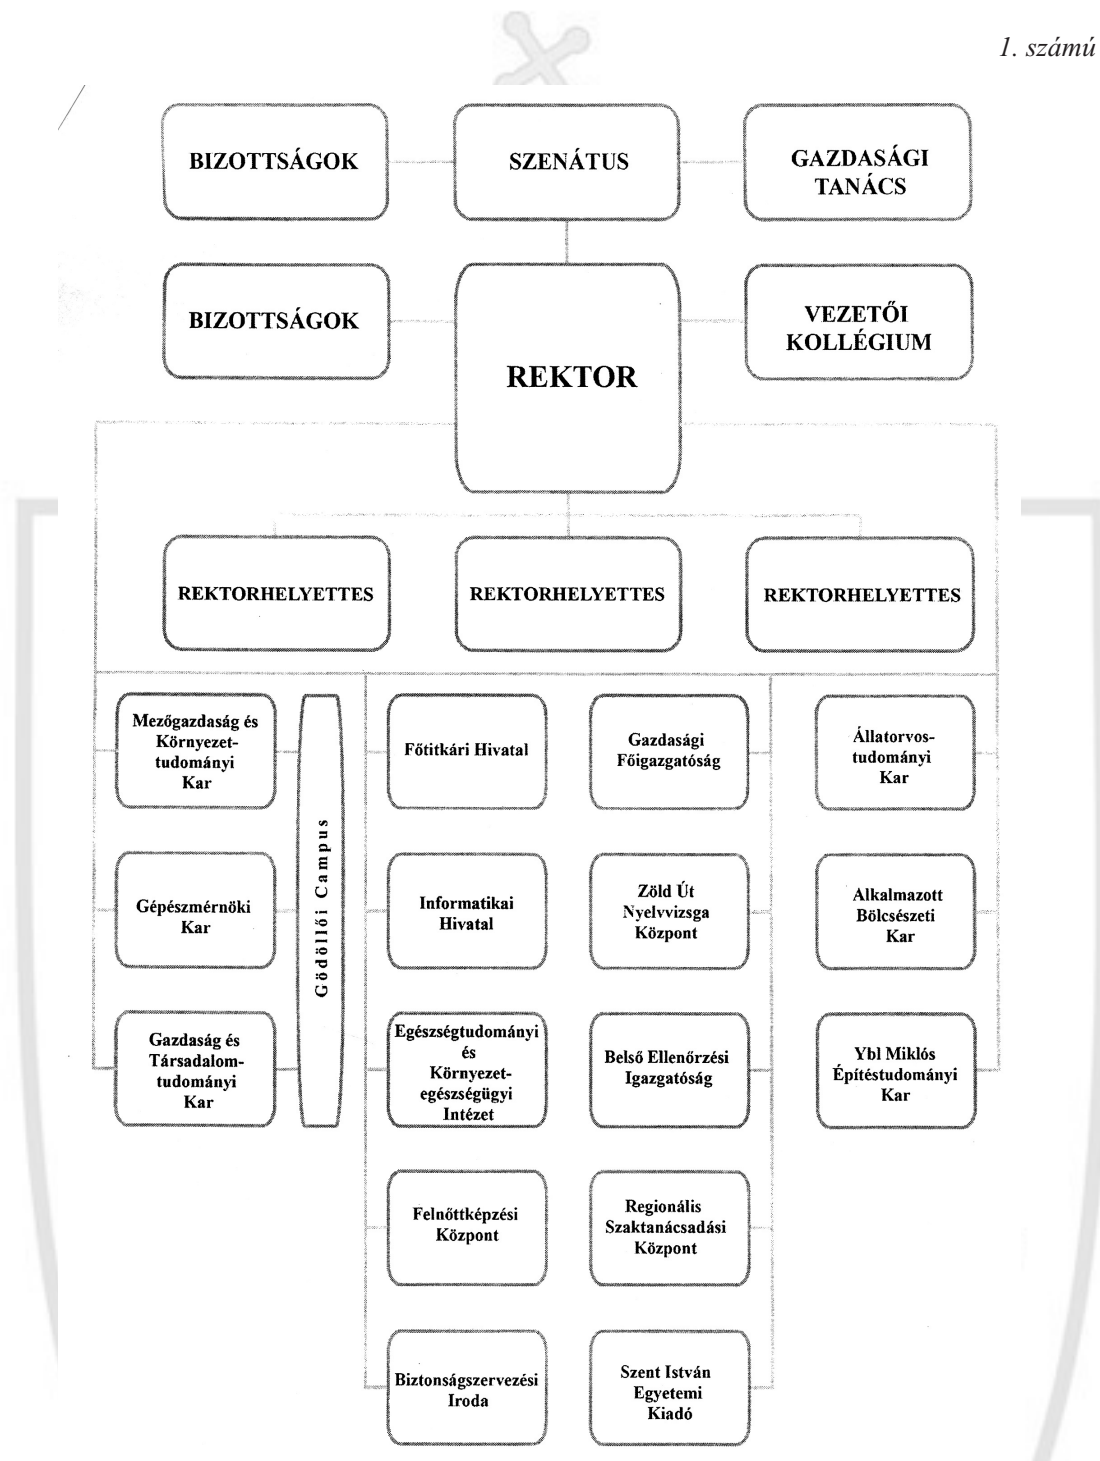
1. számú

BIZOTTSÁGOK

SZENÁTUS

GAZDASÁGI TANÁCS

BIZOTTSÁGOK

REKTOR

VEZETŐI KOLLÉGIUM

REKTORHELYETTES

REKTORHELYETTES

REKTORHELYETTES

Mezőgazdaság és Környezettudományi Kar

Gépészmérnöki Kar

Gazdaság és Társadalomtudományi Kar

Gödöllői Campus

Főtitkári Hivatal

Informatikai Hivatal

Egészségtudományi és Környezetegészségügyi Intézet

Felnőttképzési Központ

Biztonságszervezési Iroda

Gazdasági Főigazgatóság

Zöld Út Nyelvvizsga Központ

Belső Ellenőrzési Igazgatóság

Regionális Szaktanácsadási Központ

Szent István Egyetemi Kiadó

Állatorvostudományi Kar

Alkalmazott Bölcsészeti Kar

Ybl Miklós Építéstudományi Kar